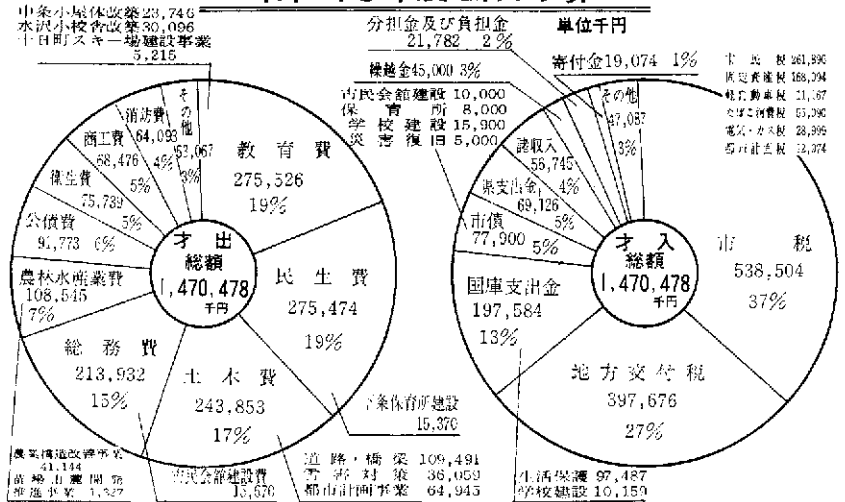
中条小屋体改築23,746
水沢小校舎改築30,096
十日町スキー場建設事業 5,215

分担金及び負担金 21,782 2%
単位千円

繰越金45,000 3%

寄付金19,074 1%

市民税 261,890
固定資産税 168,094
軽自動車税 21,167
たばこ消費税 55,090
電気・ガス税 28,999
鉱産税 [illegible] 3,374

市民会館建設 10,000
保育所 8,000
学校建設 15,900
災害復旧 5,000

その他 47,087 3%

諸収入 56,745 4%

県支出金 69,126 5%

市債 77,900 5%

才入
総額
1,470,478
千円

市税 538,504 37%

国庫支出金 197,584 13%

地方交付税 397,676 27%

生活保護 97,487
学校建設 10,159

消防費 64,093 4%
その他 53,067 3%
商工費 68,476 5%
衛生費 75,789 5%
公債費 91,773 6%

教育費 275,526 19%

才出
総額
1,470,478
千円

民生費 275,474 19%

農林水産業費 108,545 7%

総務費 213,932 15%

土木費 243,853 17%

中条保育所建設 15,370

道路・橋梁 109,491
雪害対策 36,059
都市計画事業 64,945

農業構造改善事業 41,144
苗場山麓開発推進事業 1,327

市民会館建設費 15,570